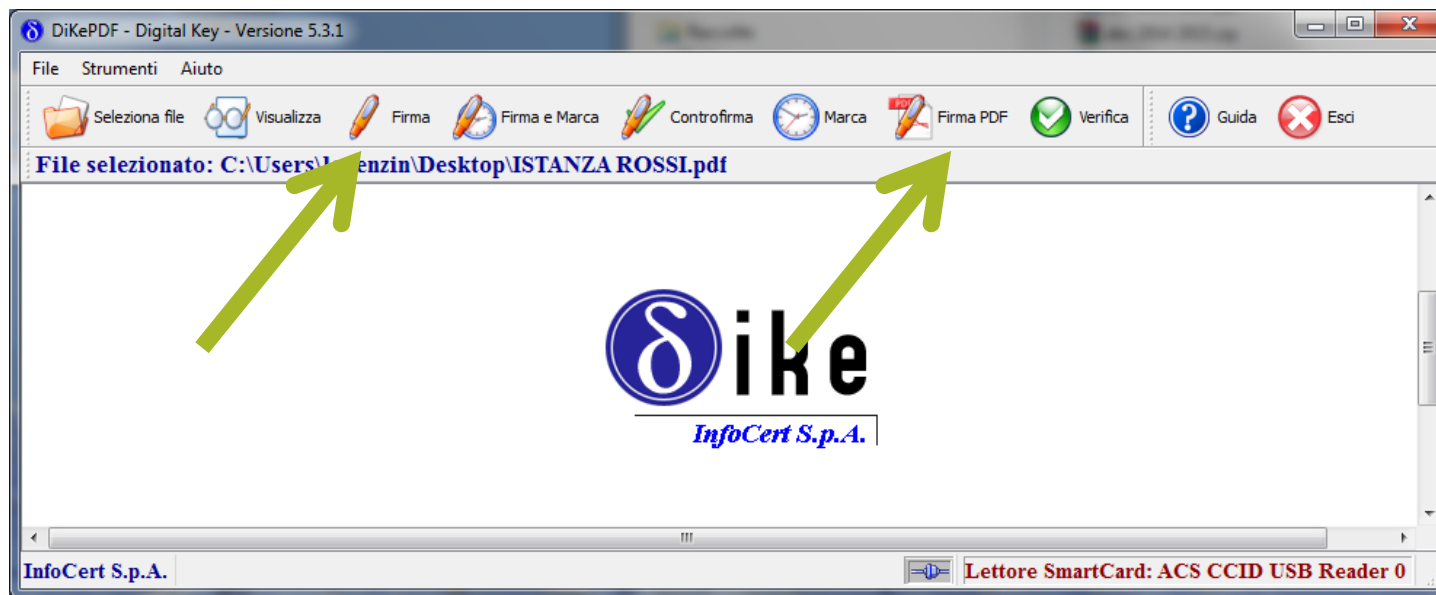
DiKePDF - Digital Key - Versione 5.3.1

File Strumenti Aiuto

Seleziona file Visualizza Firma Firma e Marca Controfirma Marca Firma PDF Verifica Guida Esci

File selezionato: C:\Users\l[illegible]enzin\Desktop\ISTANZA ROSSI.pdf

δike
InfoCert S.p.A.

InfoCert S.p.A.

Lettore SmartCard: ACS CCID USB Reader 0